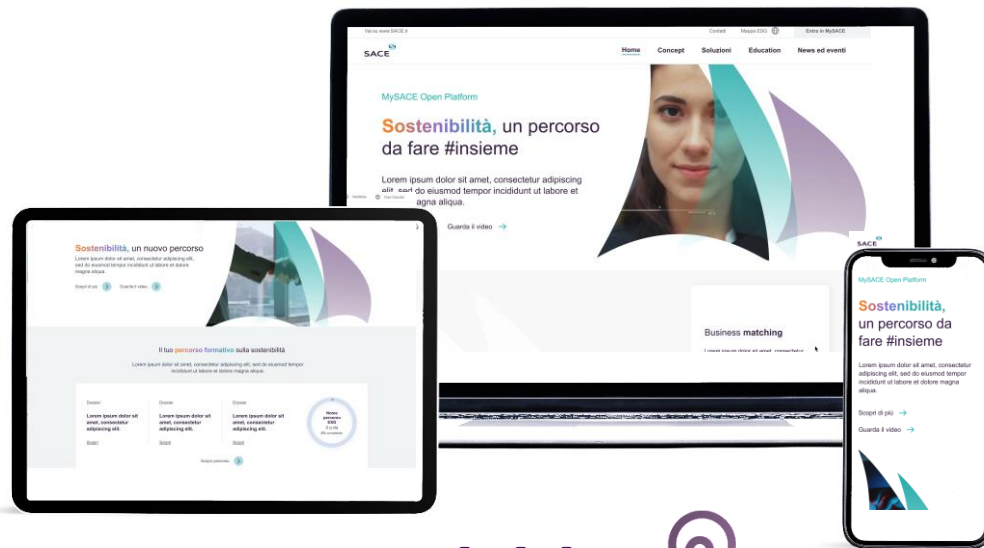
Vai su www.SACE.it
Contatti
Mappa ESG
Entra in MySACE
SACE
Home
Concept
Soluzioni
Education
News ed eventi

MySACE Open Platform
Sostenibilità, un percorso da fare #insieme
Lorem ipsum dolor sit amet, consectetur adipiscing elit, sed do eiusmod tempor incididunt ut labore et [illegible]agna aliqua.
Guarda il video →

Business matching
Lorem ipsum dolor sit amet, consectetur

Sostenibilità, un nuovo percorso
Lorem ipsum dolor sit amet, consectetur adipiscing elit, sed do eiusmod tempor incididunt ut labore et dolore magna aliqua.
Scopri di più
Guarda il video

Il tuo percorso formativo sulla sostenibilità
Lorem ipsum dolor sit amet, consectetur adipiscing elit, sed do eiusmod tempor incididunt ut labore et dolore magna aliqua.

Lorem ipsum dolor sit amet, consectetur adipiscing elit.
Scopri
Lorem ipsum dolor sit amet, consectetur adipiscing elit.
Scopri
Lorem ipsum dolor sit amet, consectetur adipiscing elit.
Scopri
Nuovo percorso ESG
Scopri percorso

SACE
MySACE Open Platform
Sostenibilità, un percorso da fare #insieme
Lorem ipsum dolor sit amet, consectetur adipiscing elit, sed do eiusmod tempor incididunt ut labore et dolore magna aliqua.
Scopri di più →
Guarda il video →